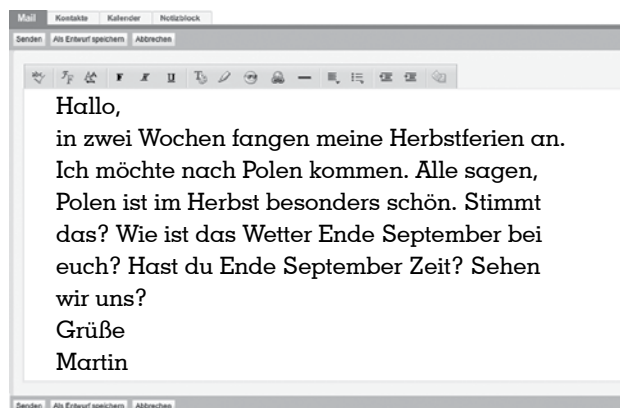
Mail Kontakte Kalender Notizblock

Senden Als Entwurf speichern Abbrechen

Hallo,
in zwei Wochen fangen meine Herbstferien an. Ich möchte nach Polen kommen. Alle sagen, Polen ist im Herbst besonders schön. Stimmt das? Wie ist das Wetter Ende September bei euch? Hast du Ende September Zeit? Sehen wir uns?
Grüße
Martin

Senden Als Entwurf speichern Abbrechen